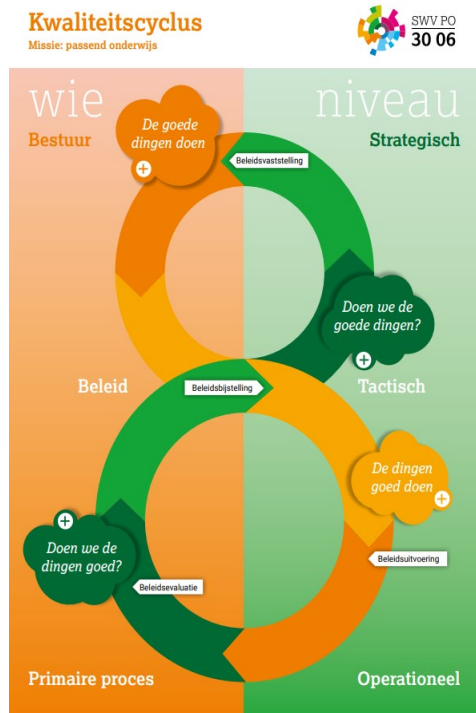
Kwaliteitscyclus
Missie: passend onderwijs

SWV PO
30 06

wie
Bestuur

niveau
Strategisch

De goede dingen doen

Beleidsvaststelling

Doen we de goede dingen?

Beleid

Beleidsbijstelling

Tactisch

De dingen goed doen

Beleidsuitvoering

Doen we de dingen goed?

Beleidsevaluatie

Primaire proces

Operationeel